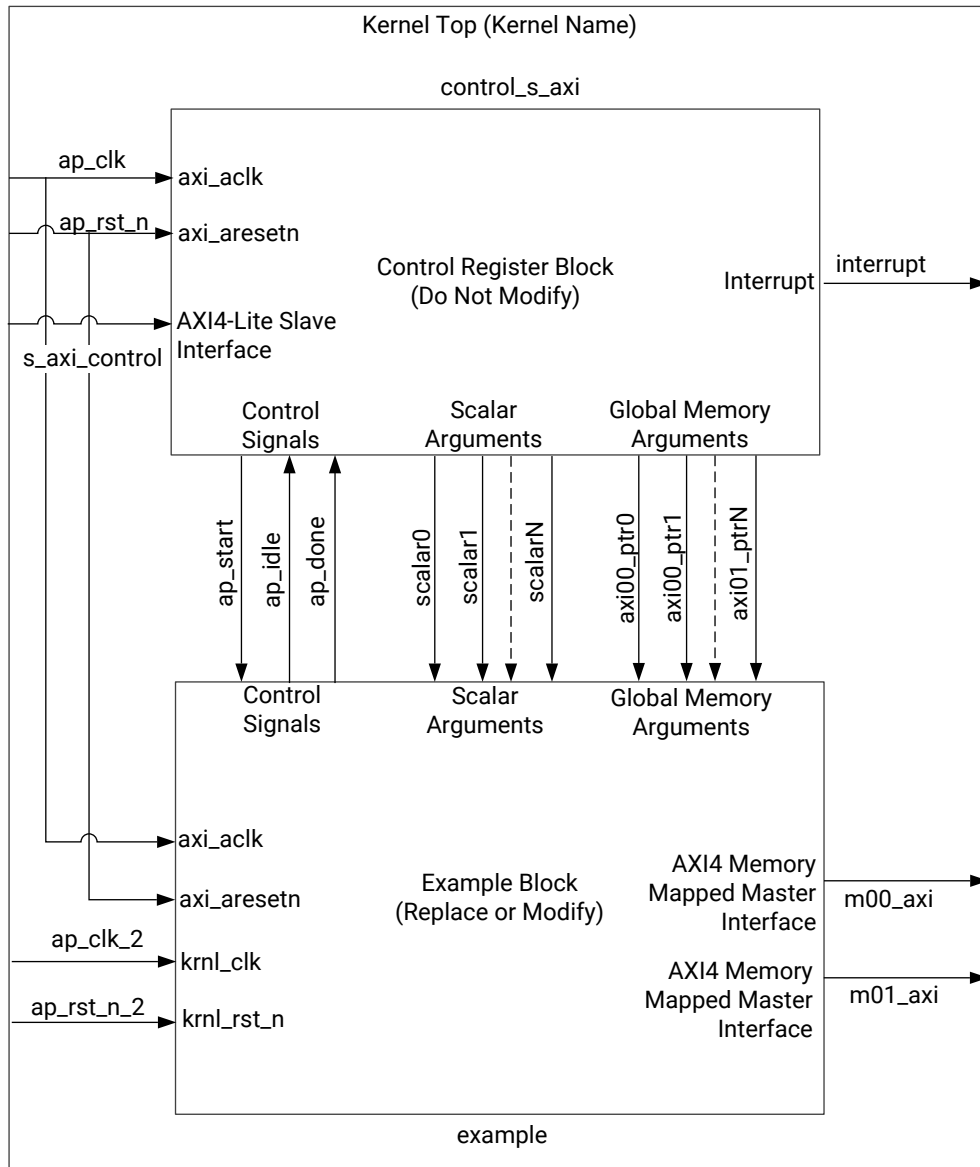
Kernel Top (Kernel Name)

control_s_axi

ap_clk

axi_aclk

ap_rst_n

axi_aresetn

Control Register Block
(Do Not Modify)

Interrupt

interrupt

AXI4-Lite Slave Interface

s_axi_control

Control Signals

Scalar Arguments

Global Memory Arguments

ap_start

ap_idle

ap_done

scalar0

scalar1

scalarN

axi00_ptr0

axi00_ptr1

axi01_ptrN

Control Signals

Scalar Arguments

Global Memory Arguments

axi_aclk

axi_aresetn

Example Block
(Replace or Modify)

AXI4 Memory Mapped Master Interface

m00_axi

ap_clk_2

krnl_clk

AXI4 Memory Mapped Master Interface

m01_axi

ap_rst_n_2

krnl_rst_n

example